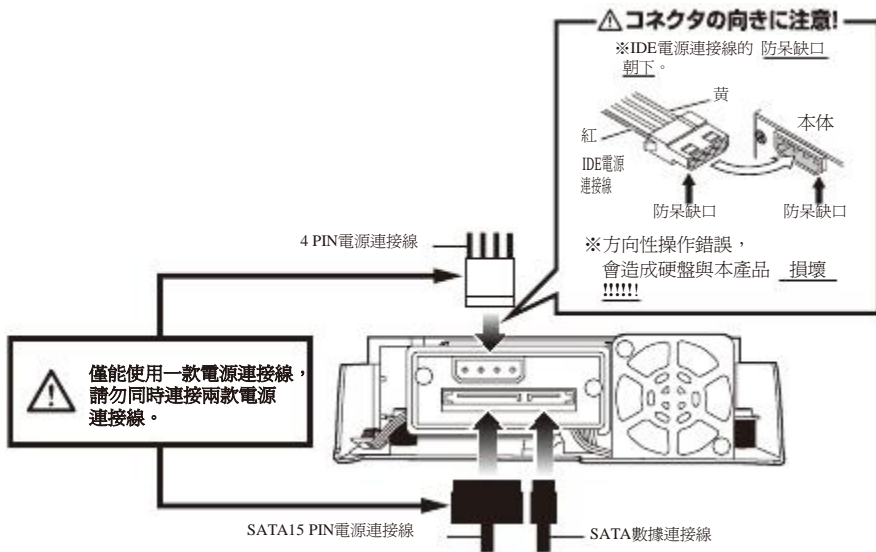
⚠コネクタの向きに注意!

※IDE電源連接線的 防呆缺口朝下。

黄

紅

IDE電源連接線

本体

防呆缺口

防呆缺口

※方向性操作錯誤，會造成硬盤與本產品 損壞!!!!!!

4 PIN電源連接線

僅能使用一款電源連接線，請勿同時連接兩款電源連接線。

SATA15 PIN電源連接線

SATA數據連接線